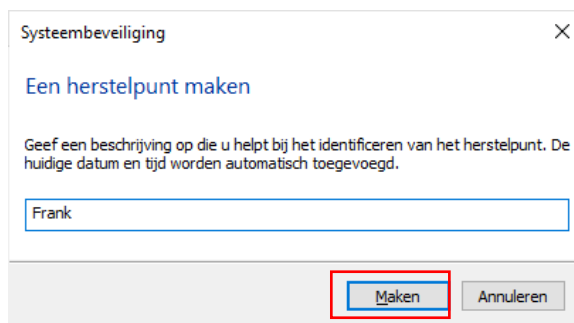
Systeembeveiliging

Een herstelpunt maken

Geef een beschrijving op die u helpt bij het identificeren van het herstelpunt. De huidige datum en tijd worden automatisch toegevoegd.

Frank

Maken Annuleren